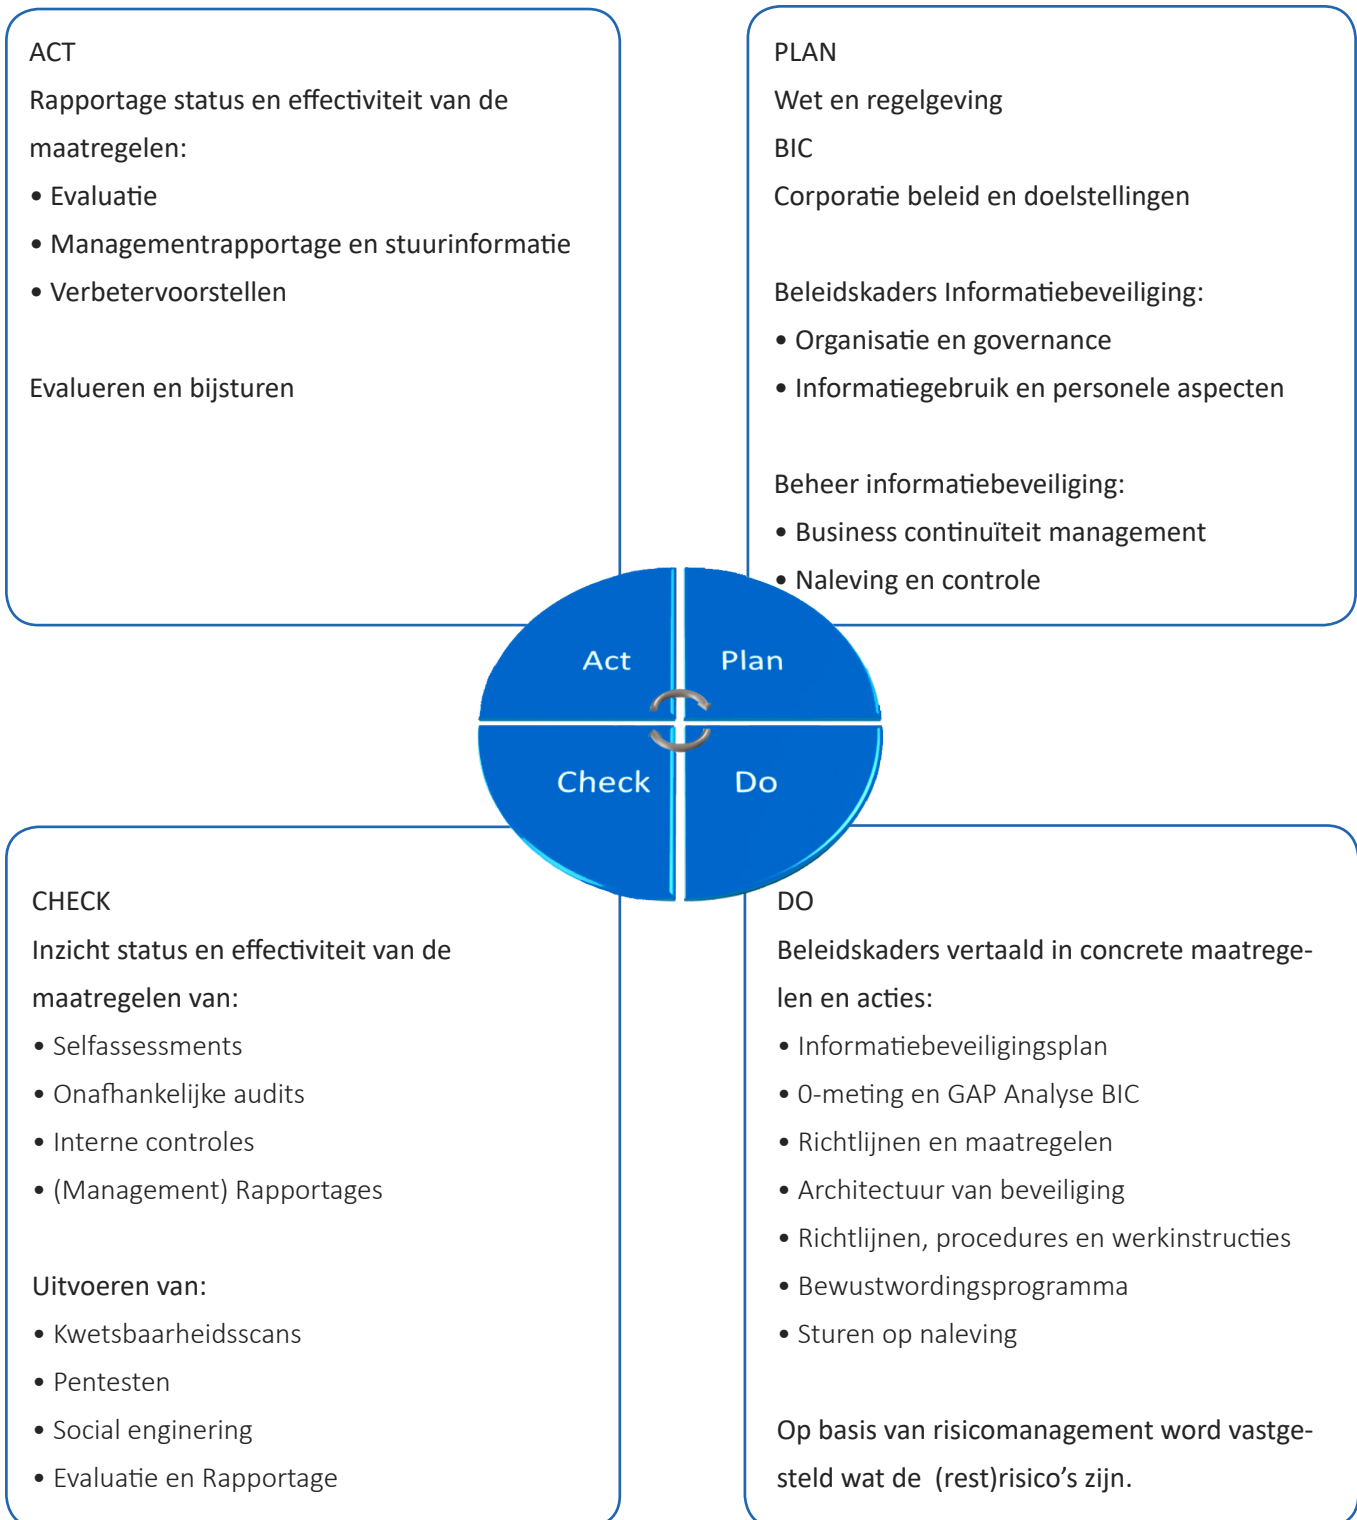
ACT

Rapportage status en effectiviteit van de maatregelen:

• Evaluatie

• Managementrapportage en stuurinformatie

• Verbetervoorstellen

Evalueren en bijsturen

PLAN

Wet en regelgeving

BIC

Corporatie beleid en doelstellingen

Beleidskaders Informatiebeveiliging:

• Organisatie en governance

• Informatiegebruik en personele aspecten

Beheer informatiebeveiliging:

• Business continuïteit management

• Naleving en controle

Act

Plan

Check

Do

CHECK

Inzicht status en effectiviteit van de maatregelen van:

• Selfassessments

• Onafhankelijke audits

• Interne controles

• (Management) Rapportages

Uitvoeren van:

• Kwetsbaarheidsscans

• Pentesten

• Social enginering

• Evaluatie en Rapportage

DO

Beleidskaders vertaald in concrete maatregelen en acties:

• Informatiebeveiligingsplan

• 0-meting en GAP Analyse BIC

• Richtlijnen en maatregelen

• Architectuur van beveiliging

• Richtlijnen, procedures en werkinstructies

• Bewustwordingsprogramma

• Sturen op naleving

Op basis van risicomanagement word vastgesteld wat de (rest)risico's zijn.